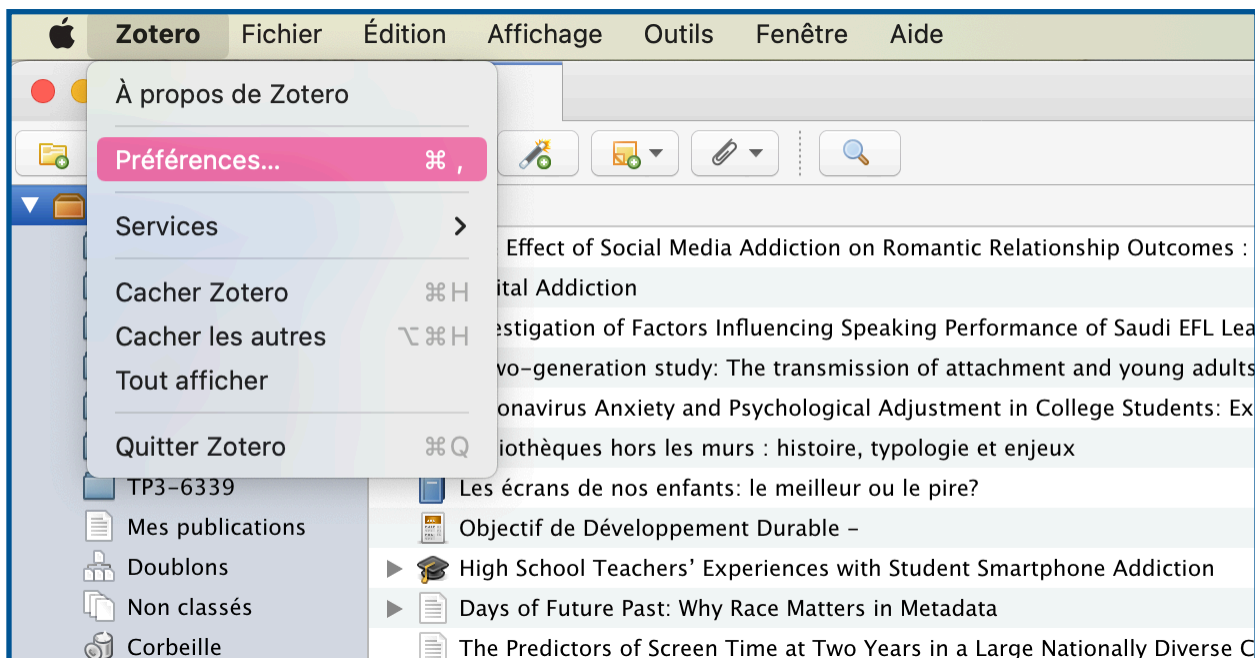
Zotero Fichier Édition Affichage Outils Fenêtre Aide

À propos de Zotero

Préférences... ⌘ ,

Services >

Cacher Zotero ⌘H
Cacher les autres ⌥⌘H
Tout afficher

Quitter Zotero ⌘Q

TP3-6339
Mes publications
Doublons
Non classés
Corbeille

Effect of Social Media Addiction on Romantic Relationship Outcomes :
ital Addiction
estigation of Factors Influencing Speaking Performance of Saudi EFL Lea
vo-generation study: The transmission of attachment and young adults
onavirus Anxiety and Psychological Adjustment in College Students: Ex
iothèques hors les murs : histoire, typologie et enjeux
Les écrans de nos enfants: le meilleur ou le pire?
Objectif de Développement Durable –
High School Teachers' Experiences with Student Smartphone Addiction
Days of Future Past: Why Race Matters in Metadata
The Predictors of Screen Time at Two Years in a Large Nationally Diverse C